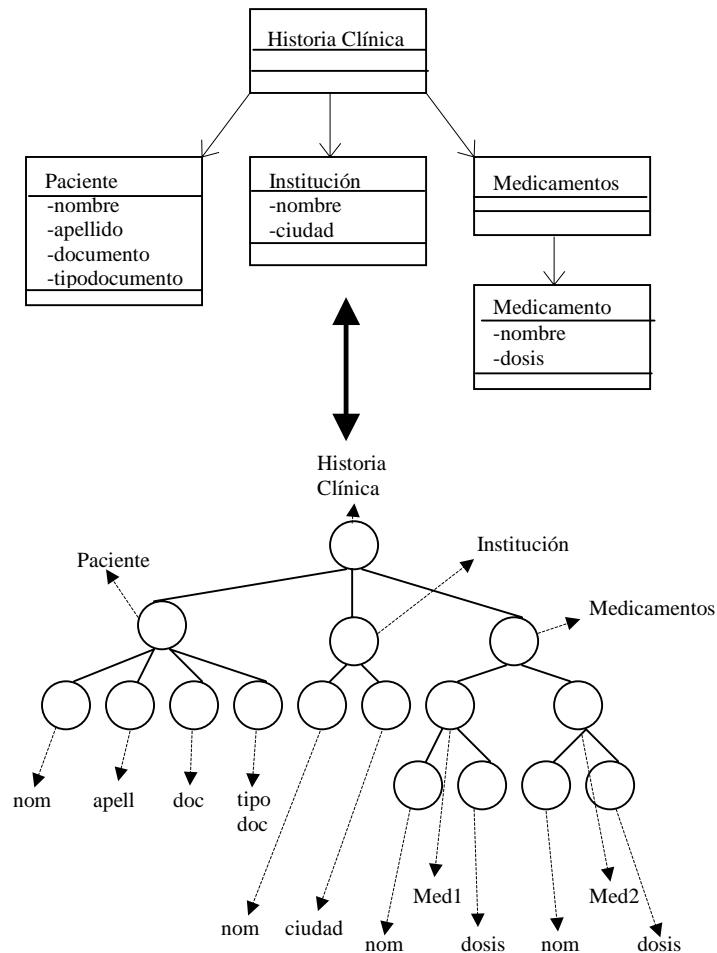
Historia Clínica

Paciente
-nombre
-apellido
-documento
-tipodocumento

Institución
-nombre
-ciudad

Medicamentos

Medicamento
-nombre
-dosis

Historia Clínica

Paciente

Institución

Medicamentos

nom

apell

doc

tipo doc

nom

ciudad

Med1

Med2

nom

dosis

nom

dosis